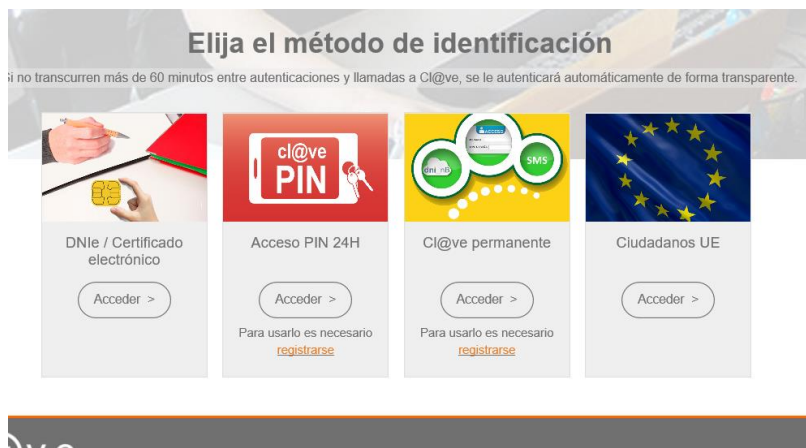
Elija el método de identificación

i no transcurren más de 60 minutos entre autenticaciones y llamadas a Cl@ve, se le autenticará automáticamente de forma transparente.

DNIe / Certificado electrónico

Acceder >

cl@ve PIN

Acceso PIN 24H

Acceder >

Para usarlo es necesario registrarse

dni e

SMS

Cl@ve permanente

Acceder >

Para usarlo es necesario registrarse

Ciudadanos UE

Acceder >